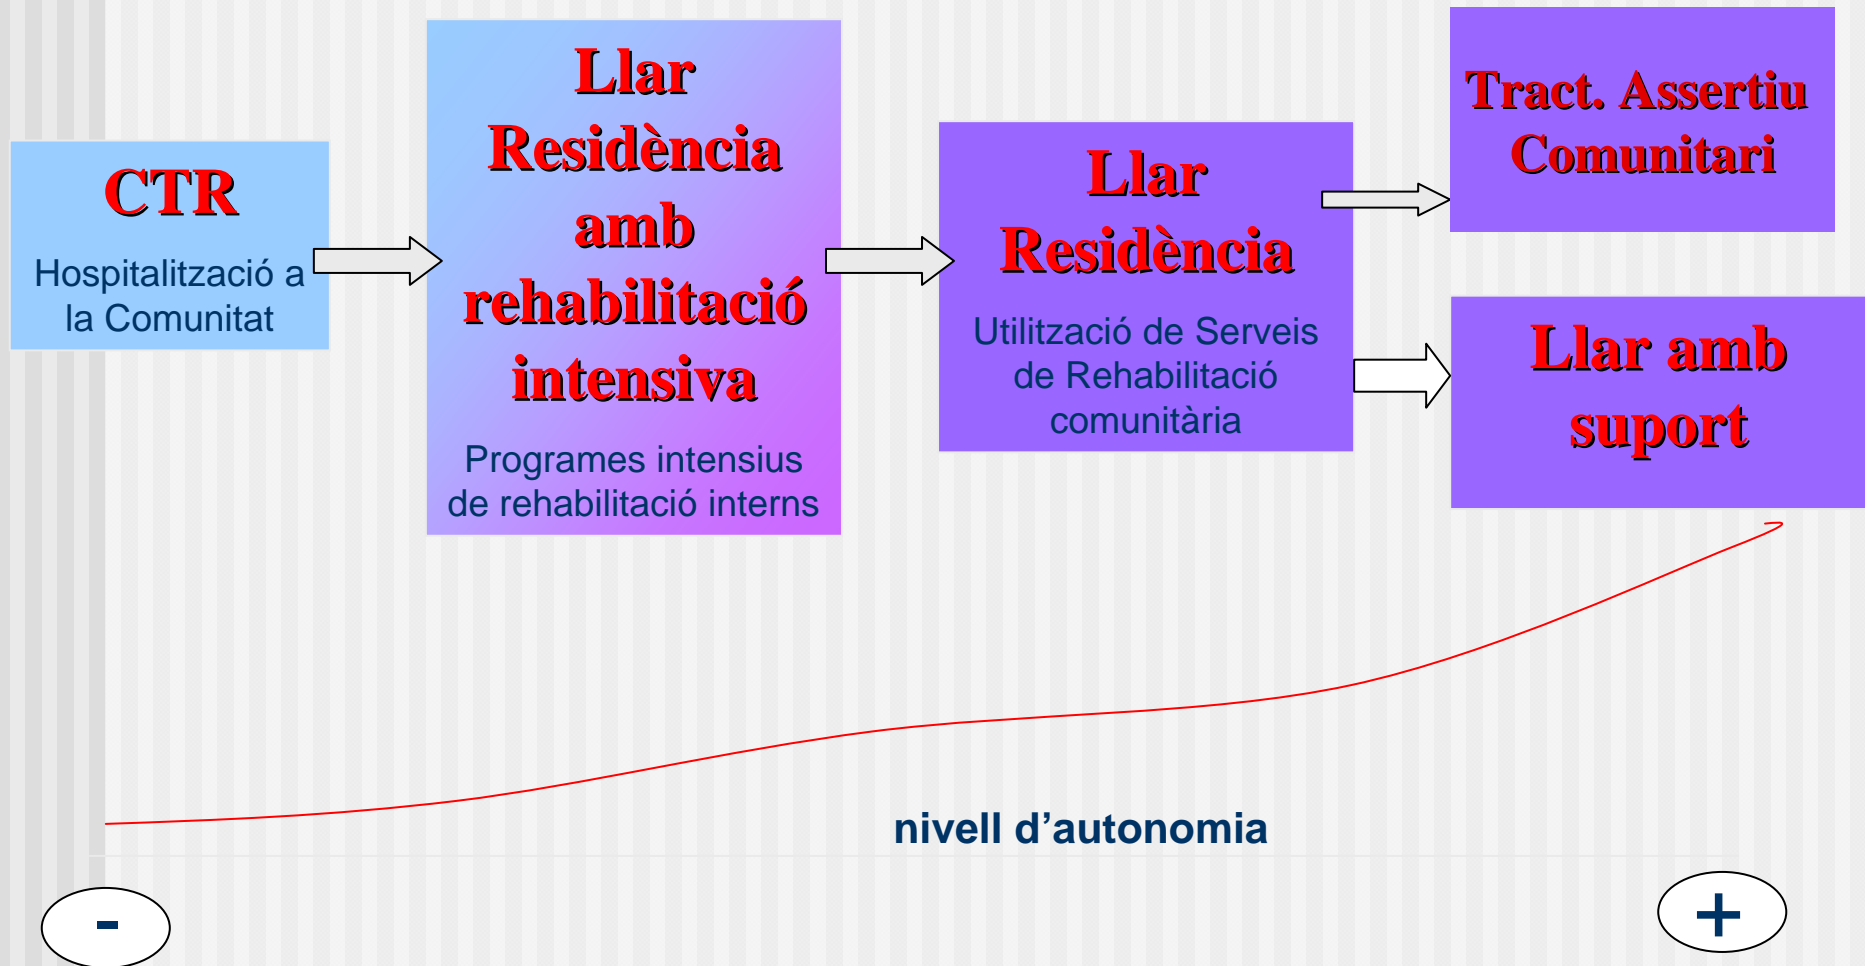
CTR

Hospitalització a la Comunitat

Llar Residència amb rehabilitació intensiva

Programes intensius de rehabilitació interns

Llar Residència

Utilització de Serveis de Rehabilitació comunitària

Tract. Assertiu Comunitari

Llar amb suport

nivell d'autonomia

-

+